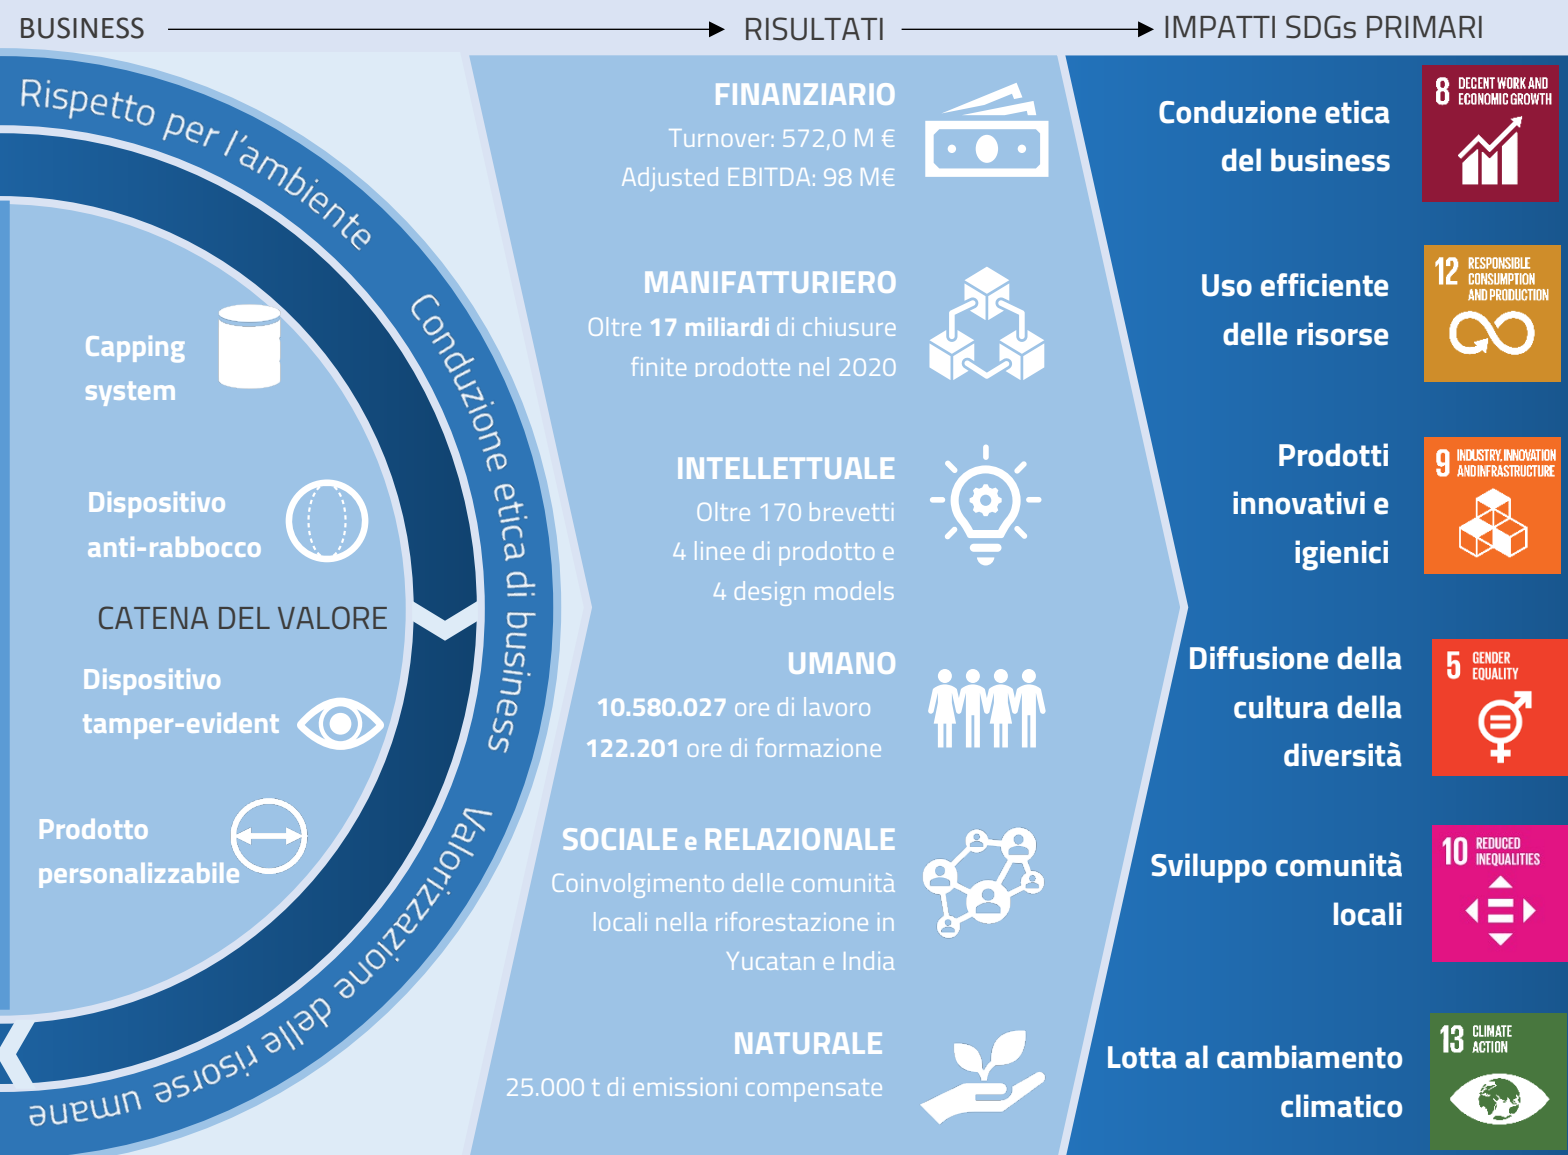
BUSINESS → RISULTATI → IMPATTI SDGs PRIMARI

Rispetto per l'ambiente

Conduzione etica di business

Valorizzazione delle risorse umane

Capping system

Dispositivo anti-rabbocco

CATENA DEL VALORE

Dispositivo tamper-evident

Prodotto personalizzabile

FINANZIARIO
Turnover: 572,0 M €
Adjusted EBITDA: 98 M€

MANIFATTURIERO
Oltre 17 miliardi di chiusure finite prodotte nel 2020

INTELLETTUALE
Oltre 170 brevetti
4 linee di prodotto e
4 design models

UMANO
10.580.027 ore di lavoro
122.201 ore di formazione

SOCIALE e RELAZIONALE
Coinvolgimento delle comunità locali nella riforestazione in Yucatan e India

NATURALE
25.000 t di emissioni compensate

Conduzione etica del business

8 DECENT WORK AND ECONOMIC GROWTH

Uso efficiente delle risorse

12 RESPONSIBLE CONSUMPTION AND PRODUCTION

Prodotti innovativi e igienici

9 INDUSTRY, INNOVATION AND INFRASTRUCTURE

Diffusione della cultura della diversità

5 GENDER EQUALITY

Sviluppo comunità locali

10 REDUCED INEQUALITIES

Lotta al cambiamento climatico

13 CLIMATE ACTION